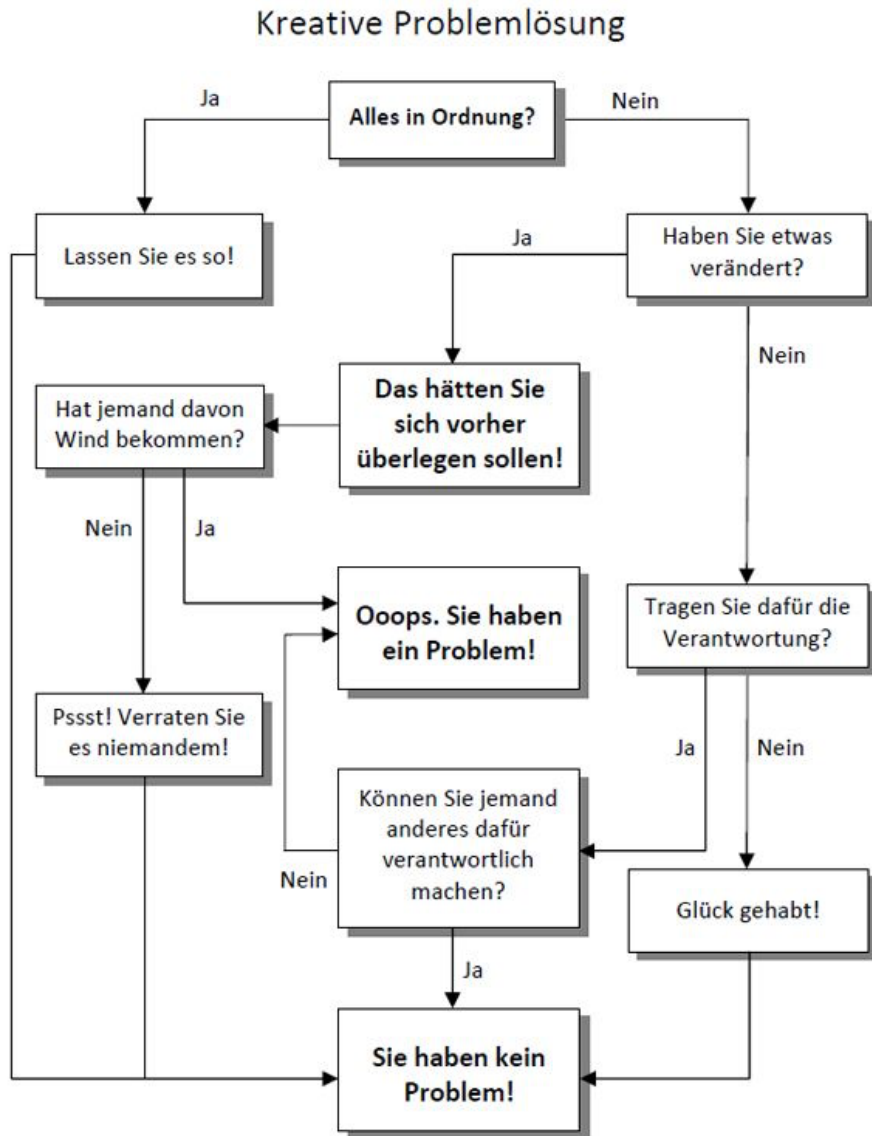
Kreative Problemlösung

Alles in Ordnung?

Ja

Nein

Lassen Sie es so!

Haben Sie etwas verändert?

Ja

Nein

Das hätten Sie sich vorher überlegen sollen!

Hat jemand davon Wind bekommen?

Nein

Ja

Ooops. Sie haben ein Problem!

Tragen Sie dafür die Verantwortung?

Pssst! Verraten Sie es niemandem!

Ja

Nein

Können Sie jemand anderes dafür verantwortlich machen?

Nein

Glück gehabt!

Ja

Sie haben kein Problem!